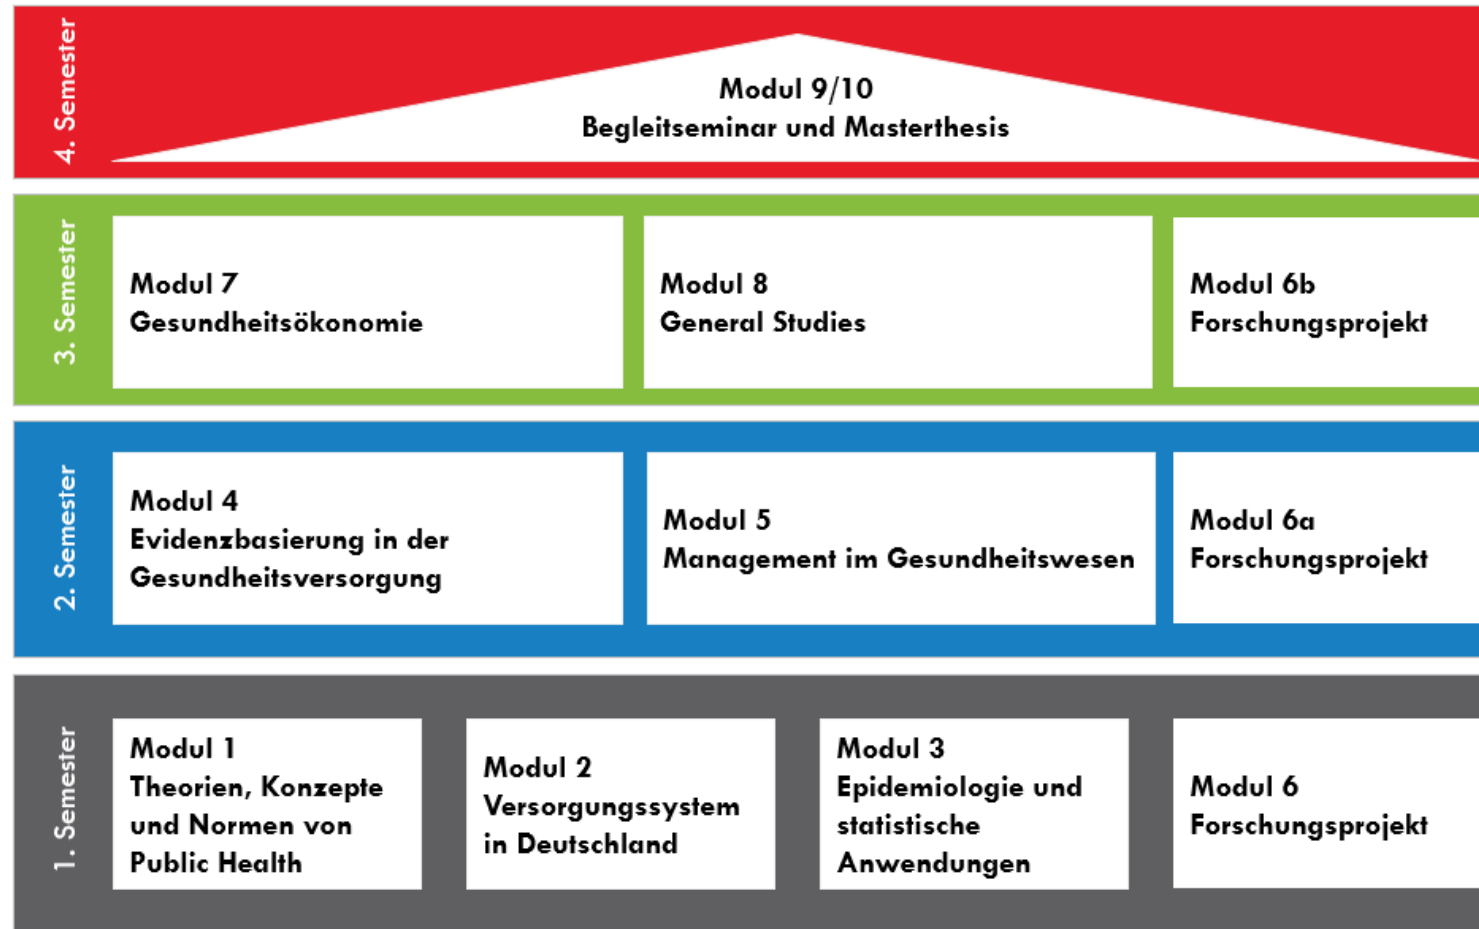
4. Semester

Modul 9/10
Begleitseminar und Masterthesis

3. Semester

Modul 7
Gesundheitsökonomie

Modul 8
General Studies

Modul 6b
Forschungsprojekt

2. Semester

Modul 4
Evidenzbasierung in der Gesundheitsversorgung

Modul 5
Management im Gesundheitswesen

Modul 6a
Forschungsprojekt

1. Semester

Modul 1
Theorien, Konzepte und Normen von Public Health

Modul 2
Versorgungssystem in Deutschland

Modul 3
Epidemiologie und statistische Anwendungen

Modul 6
Forschungsprojekt